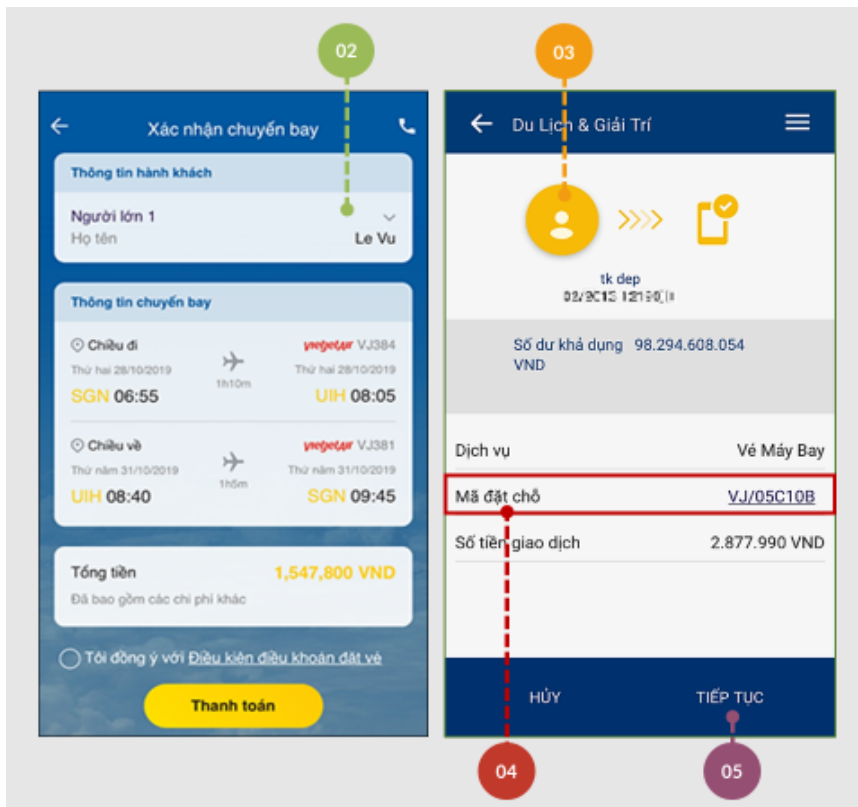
02

03

Xác nhận chuyến bay

Thông tin hành khách

Người lớn 1

Họ tên Le Vu

Thông tin chuyến bay

Chiều đi

vietjetair VJ384

Thứ hai 28/10/2019

1h10m

Thứ hai 28/10/2019

SGN 06:55

UIH 08:05

Chiều về

vietjetair VJ381

Thứ năm 31/10/2019

1h05m

Thứ năm 31/10/2019

UIH 08:40

SGN 09:45

Tổng tiền 1,547,800 VND

Đã bao gồm các chi phí khác

Tôi đồng ý với Điều kiện điều khoản đặt vé

Thanh toán

Du Lịch & Giải Trí

tk dep

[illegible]

Số dư khả dụng 98.294.608.054 VND

Dịch vụ Vé Máy Bay

Mã đặt chỗ VJ/05C10B

Số tiền giao dịch 2.877.990 VND

HỦY

TIẾP TỤC

04

05